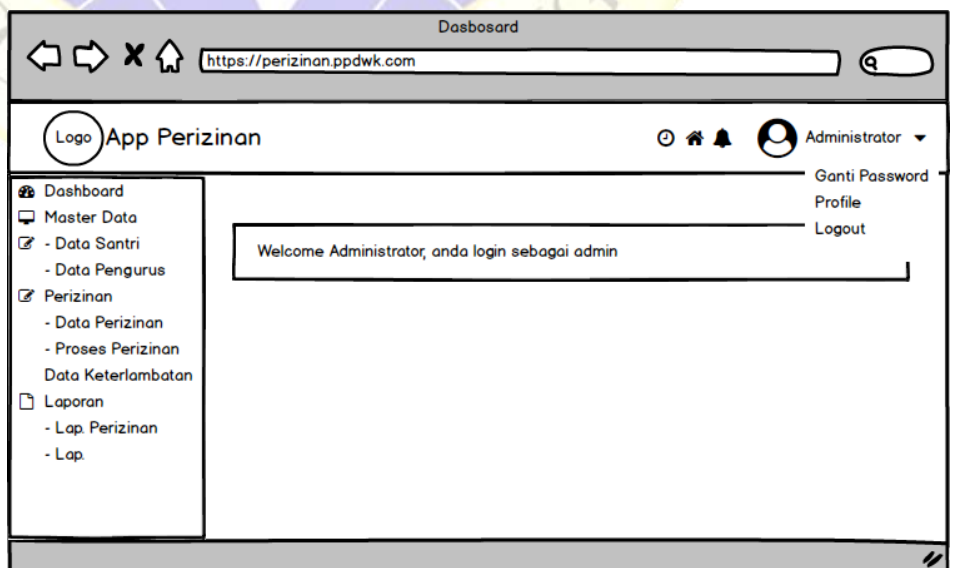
Dasbosard

https://perizinan.ppdwk.com

Logo App Perizinan

Administrator

Ganti Password
Profile
Logout

Dashboard
Master Data
- Data Santri
- Data Pengurus
Perizinan
- Data Perizinan
- Proses Perizinan
Data Keterlambatan
Laporan
- Lap. Perizinan
- Lap.

Welcome Administrator, anda login sebagai admin